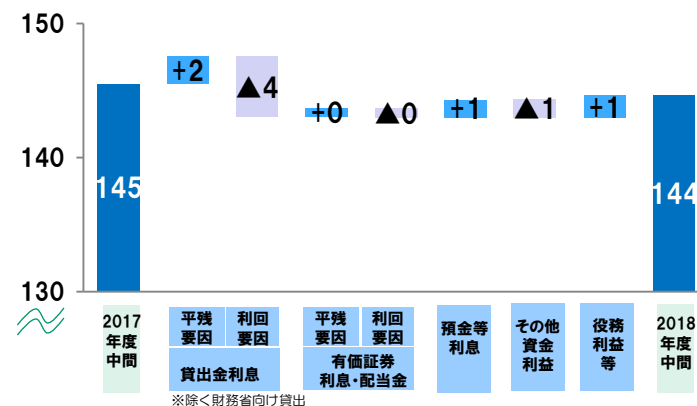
150

140

130

145

+2

▲4

+0

▲0

+1

▲1

+1

144

2017年度中間

平残要因

利回要因

貸出金利息

※除く財務省向け貸出

平残要因

利回要因

有価証券利息・配当金

預金等利息

その他資金利益

役務利益等

2018年度中間